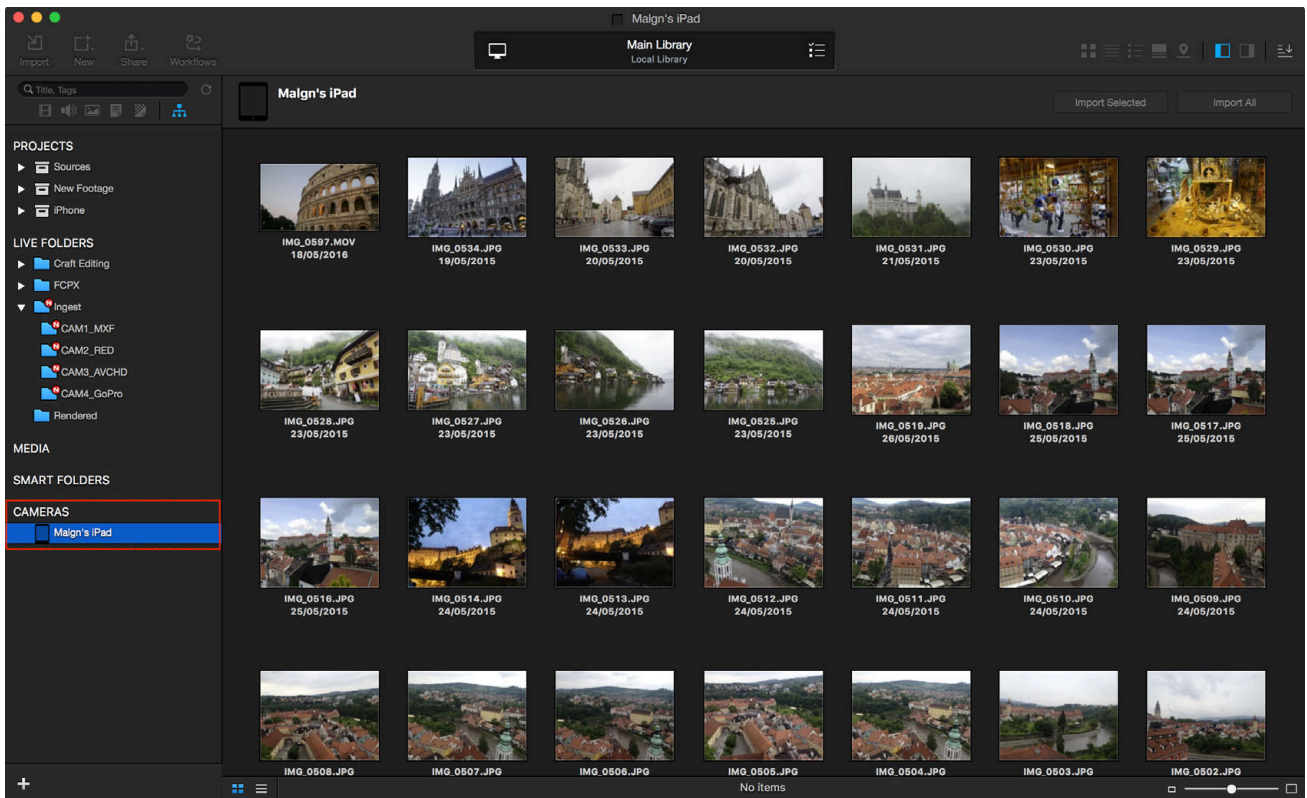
Malgn's iPad

Import New Share Workflows

Main Library
Local Library

Title, Tags

Malgn's iPad

Import Selected
Import All

PROJECTS
Sources
New Footage
iPhone

LIVE FOLDERS
Craft Editing
FCPX
Ingest
CAM1_MXF
CAM2_RED
CAM3_AVCHD
CAM4_GoPro
Rendered

MEDIA

SMART FOLDERS

CAMERAS
Malgn's iPad

IMG_0597.MOV
18/05/2016

IMG_0534.JPG
19/05/2015

IMG_0533.JPG
20/05/2015

IMG_0532.JPG
20/05/2015

IMG_0531.JPG
21/05/2015

IMG_0530.JPG
23/05/2015

IMG_0529.JPG
23/05/2015

IMG_0528.JPG
23/05/2015

IMG_0527.JPG
23/05/2015

IMG_0526.JPG
23/05/2015

IMG_0525.JPG
23/05/2015

IMG_0519.JPG
26/05/2015

IMG_0518.JPG
25/05/2015

IMG_0517.JPG
25/05/2015

IMG_0516.JPG
25/05/2015

IMG_0514.JPG
24/05/2015

IMG_0513.JPG
24/05/2015

IMG_0512.JPG
24/05/2015

IMG_0511.JPG
24/05/2015

IMG_0510.JPG
24/05/2015

IMG_0509.JPG
24/05/2015

IMG_0508.JPG

IMG_0507.JPG

IMG_0506.JPG

IMG_0505.JPG

IMG_0504.JPG

IMG_0503.JPG

IMG_0502.JPG

+

No items